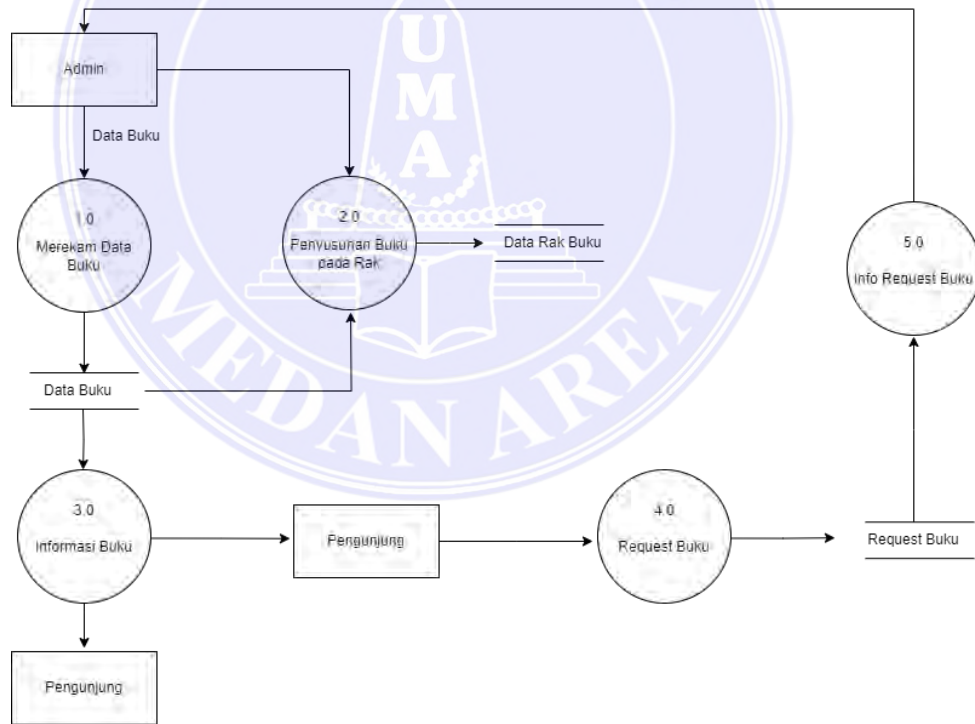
UMA

MEDAN AREA

Admin

Data Buku

1.0
Merekam Data Buku

2.0
Penyusunan Buku pada Rak

Data Rak Buku

5.0
Info Request Buku

Data Buku

3.0
Informasi Buku

Pengunjung

4.0
Request Buku

Request Buku

Pengunjung